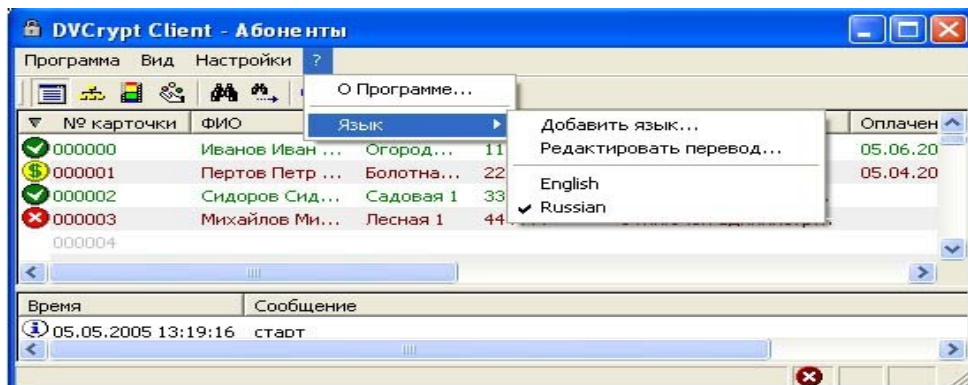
DVCrypt Client - Абоненты

Программа Вид Настройки ?

О Программе...

Язык

Добавить язык...
Редактировать перевод...
English
Russian

| № карточки | ФИО | | | Оплачен |
|---|---|---|---|---|
| 000000 | Иванов Иван ... | Огород... | 11 | 05.06.20 |
| 000001 | Пертов Петр ... | Болотна... | 22 | 05.04.20 |
| 000002 | Сидоров Сид... | Садовая 1 | 33 | |
| 000003 | Михайлов Ми... | Лесная 1 | 44 | |
| 000004 | | | | |

| Время | Сообщение |
|---|---|
| 05.05.2005 13:19:16 | старт |